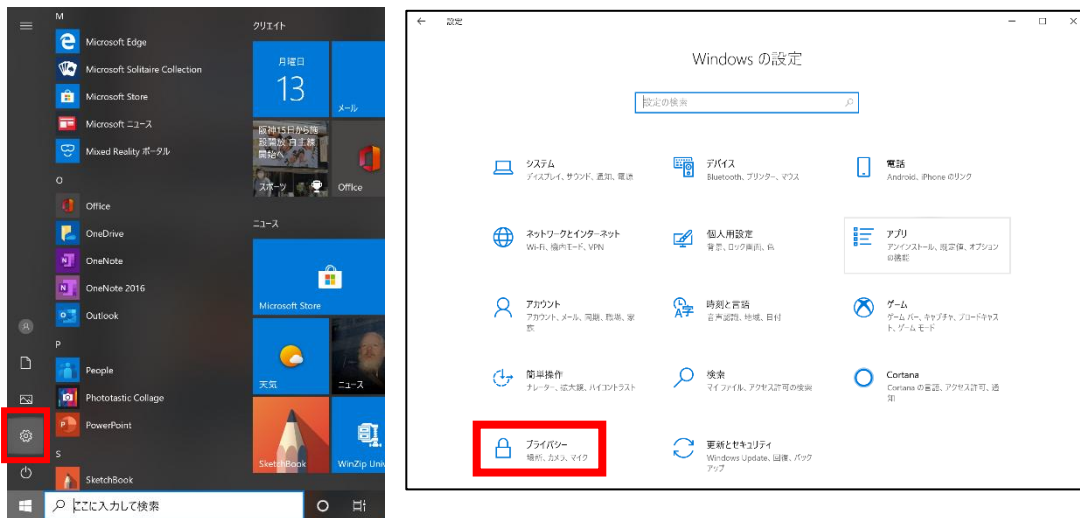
M
Microsoft Edge
Microsoft Solitaire Collection
Microsoft Store
Microsoft ニュース
Mixed Reality ポータル
O
Office
OneDrive
OneNote
OneNote 2016
Outlook
P
People
Photostastic Collage
PowerPoint
S
SketchBook

クリエイト
月曜日
13
メール
阪神15日から既設席拡大へ
スポーツ
Office
ニュース
Microsoft Store
天気
ニュース
SketchBook
WinZip Univ

ここに入力して検索

設定
Windows の設定
設定の検索

システム
ディスプレイ、サウンド、通知、電源

デバイス
Bluetooth、プリンター、マウス

電話
Android、iPhone のリンク

ネットワークとインターネット
Wi-Fi、機内モード、VPN

個人用設定
背景、ロック画面、色

アプリ
アンインストール、既定値、オプションの機能

アカウント
アカウント、メール、同期、職場、家族

時刻と言語
音声認識、地域、日付

ゲーム
ゲーム バー、キャプチャ、ブロードキャスト、ゲーム モード

簡単操作
ナレーター、拡大鏡、ハイコントラスト

検索
マイ ファイル、アクセス許可の検索

Cortana
Cortana の言語、アクセス許可、通知

プライバシー
場所、カメラ、マイク

更新とセキュリティ
Windows Update、回復、バックアップ